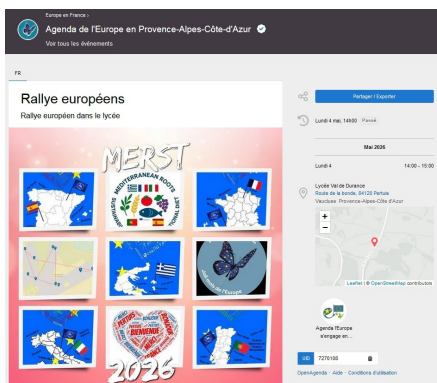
Europe en France ›

Agenda de l'Europe en Provence-Alpes-Côte-d'Azur

Voir tous les événements

FR

Rallye européens

Rallye européen dans le lycée

MERST

MEDITERRANEAN ROOTS

BIENVENUE

2026

Partager / Exporter

Lundi 4 mai, 14h00 Passé

Mai 2026

Lundi 4

14:00 - 15:00

Lycée Val de Durance

Route de la bonde, 84120 Pertuis

Vaucluse, Provence-Alpes-Côte-d'Azur

+

−

Leaflet | © OpenStreetMap contributors

Agenda de l'Europe s'engage en...

UID 7270108

OpenAgenda · Aide · Conditions d'utilisation